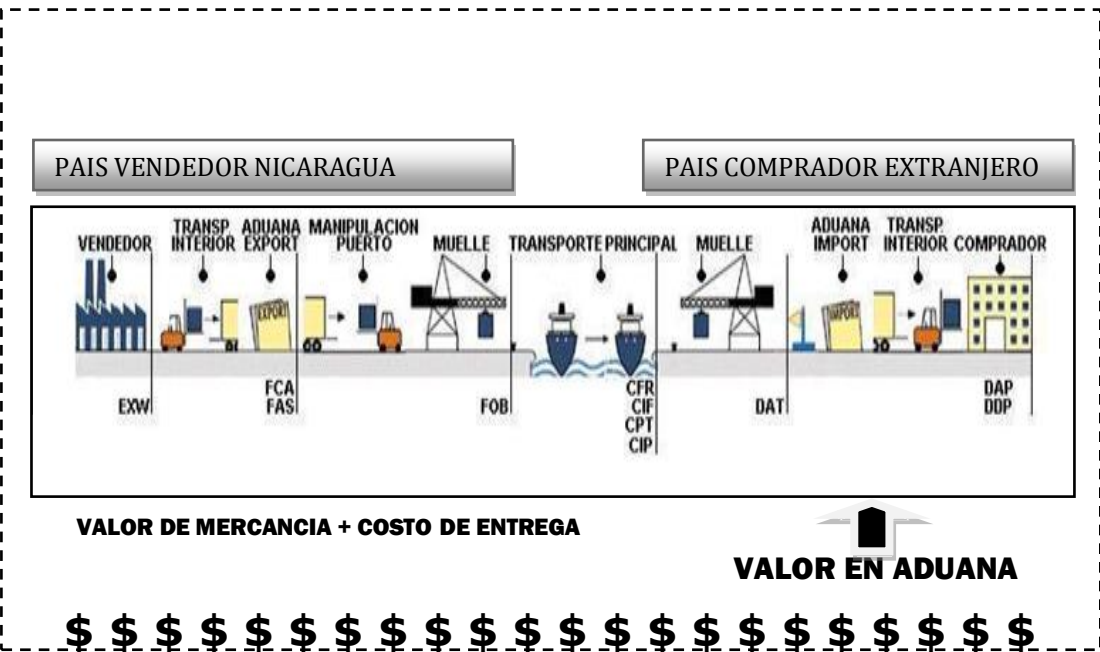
PAIS VENDEDOR NICARAGUA

PAIS COMPRADOR EXTRANJERO

VENDEDOR

TRANSP. INTERIOR

ADUANA EXPORT

MANIPULACION PUERTO

MUELLE

TRANSPORTE PRINCIPAL

MUELLE

ADUANA IMPORT

TRANSP. INTERIOR

COMPRADOR

EXPORT

IMPORT

EXW

FCA
FAS

FOB

CFR
CIF
CPT
CIP

DAT

DAP
DDP

VALOR DE MERCANCIA + COSTO DE ENTREGA

VALOR EN ADUANA

$ $ $ $ $ $ $ $ $ $ $ $ $ $ $ $ $ $ $ $ $ $